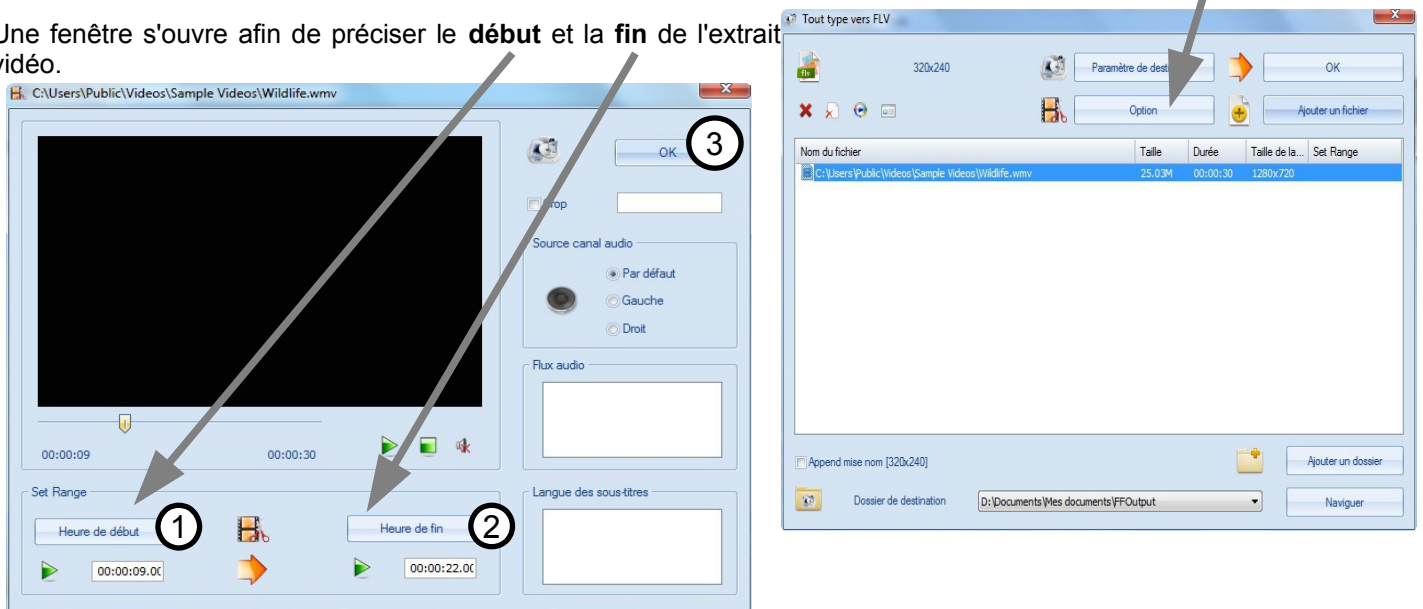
Une fenêtre s'ouvre afin de préciser le **début** et la **fin** de l'extrait vidéo.

C:\Users\Public\Videos\Sample Videos\Wildlife.wmv

OK

3

Crop

Source canal audio

Par défaut

Gauche

Droit

Flux audio

00:00:09

00:00:30

Set Range

Heure de début

1

Heure de fin

2

00:00:09.00

00:00:22.00

Langue des sous-titres

Tout type vers FLV

320x240

Paramètre de desti

OK

Option

Ajouter un fichier

| Nom du fichier | Taille | Durée | Taille de la... | Set Range |
|---|---|---|---|---|
| C:\Users\Public\Videos\Sample Videos\Wildlife.wmv | 25.03M | 00:00:30 | 1280x720 | |

Append mise nom [320x240]

Ajouter un dossier

Dossier de destination

D:\Documents\Mes documents\FFOutput

Naviguer